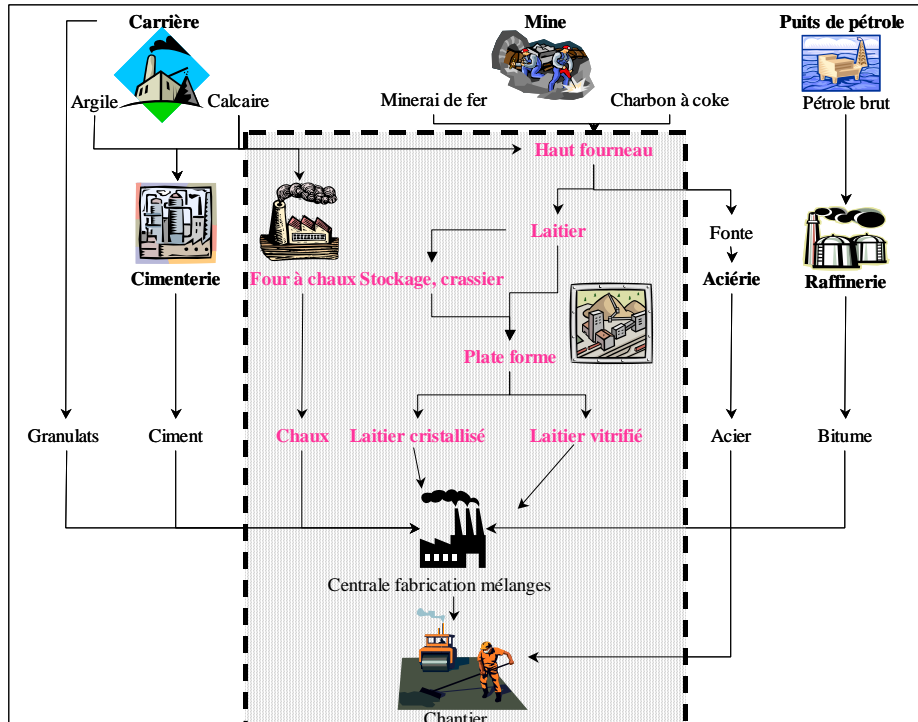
Carrière
Argile
Calcaire

Mine
Minerai de fer
Charbon à coke

Puits de pétrole
Pétrole brut

Haut fourneau

Cimenterie

Four à chaux
Stockage, crassier

Laitier

Fonte
Aciérie

Raffinerie

Plate forme

Granulats
Ciment
Chaux
Laitier cristallisé
Laitier vitrifié
Acier
Bitume

Centrale fabrication mélanges

Chantier